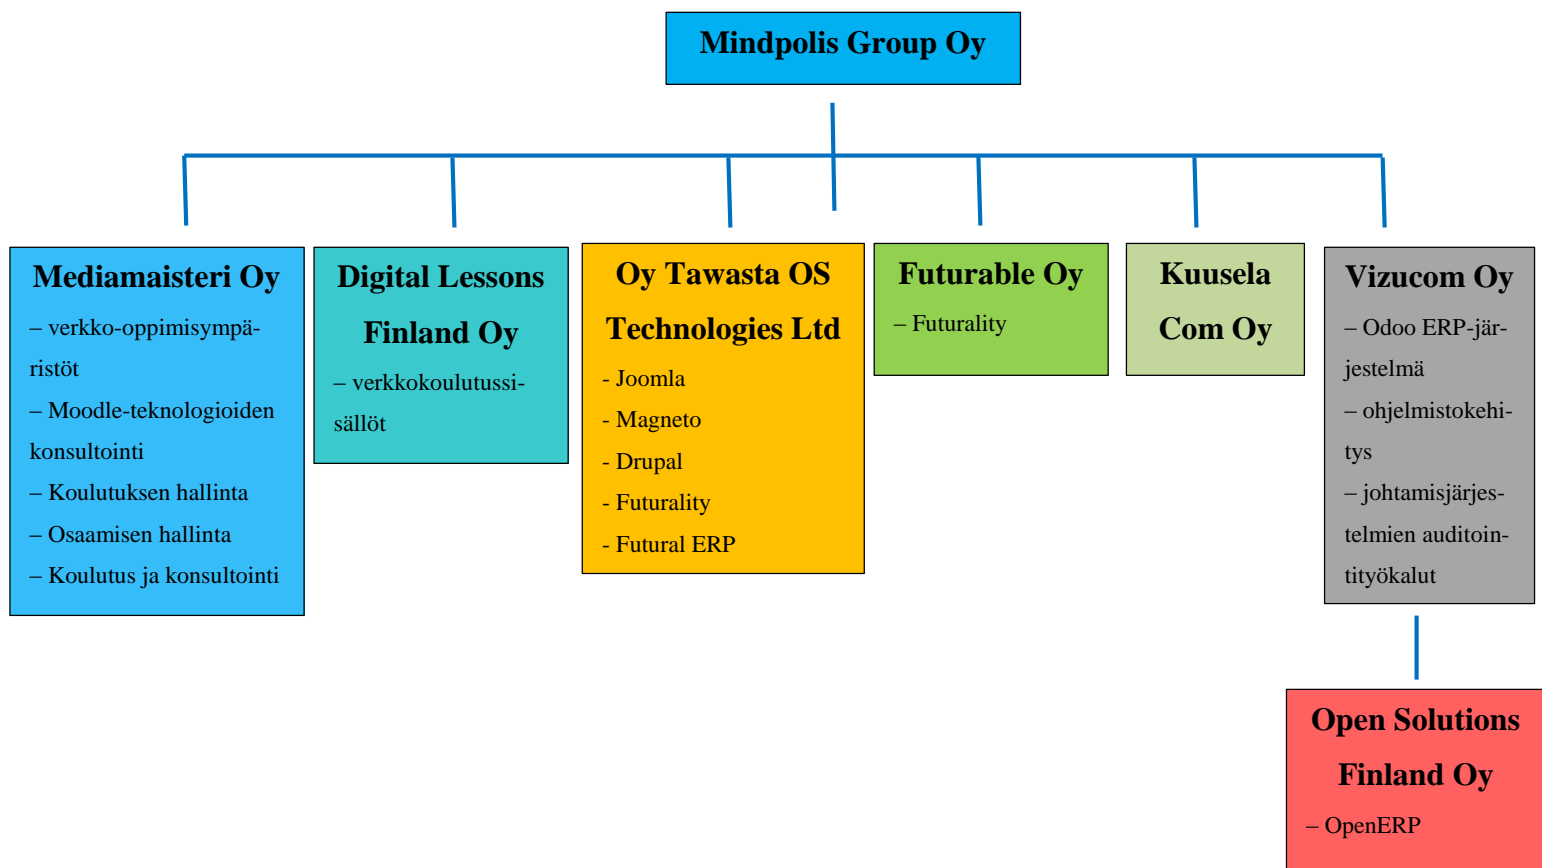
Mindpolis Group Oy

Mediamaisteri Oy
– verkko-oppimisympäristöt
– Moodle-teknologioiden konsultointi
– Koulutuksen hallinta
– Osaamisen hallinta
– Koulutus ja konsultointi

Digital Lessons Finland Oy
– verkkokoulutussisällöt

Oy Tawasta OS Technologies Ltd
- Joomla
- Magneto
- Drupal
- Futurality
- Futural ERP

Futurable Oy
– Futurality

Kuusela Com Oy

Vizucom Oy
– Odoo ERP-järjestelmä
– ohjelmistokehitys
– johtamisjärjestelmien auditointityökalut

Open Solutions Finland Oy
– OpenERP